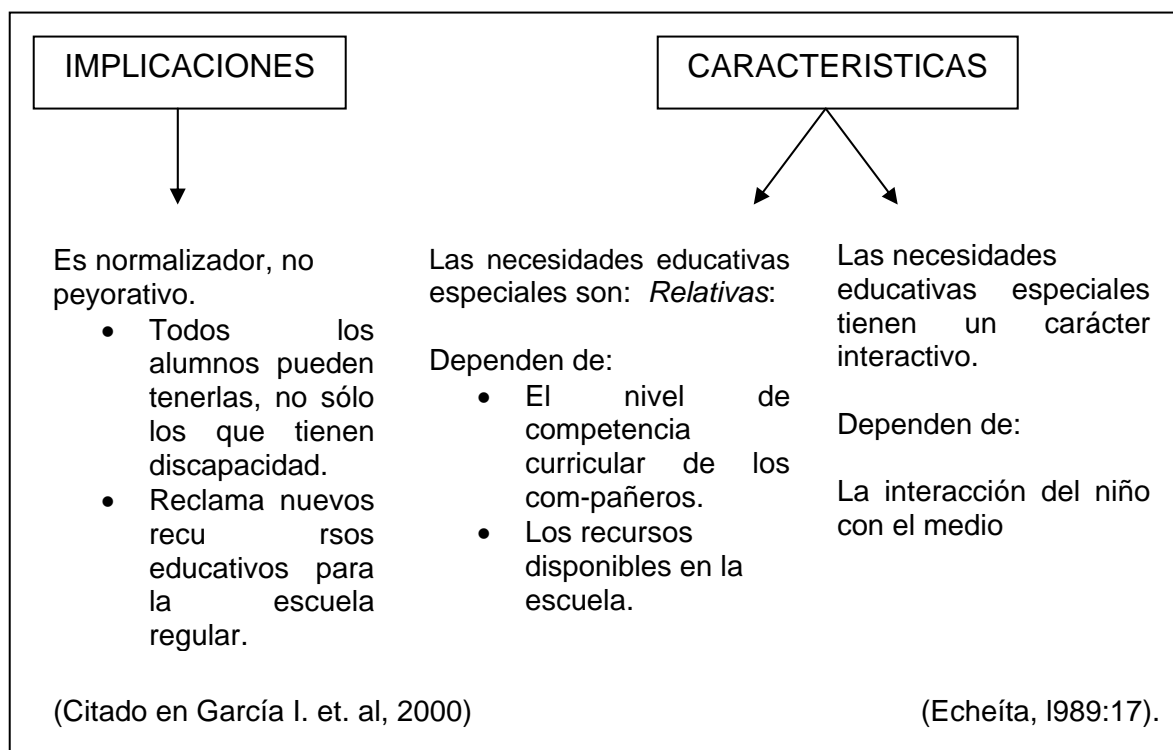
IMPLICACIONES

CARACTERISTICAS

Es normalizador, no peyorativo.

- Todos los alumnos pueden tenerlas, no sólo los que tienen discapacidad.
- Reclama nuevos recu rsos educativos para la escuela regular.

Las necesidades educativas especiales son: *Relativas*:

Dependen de:

- El nivel de competencia curricular de los com-pañeros.
- Los recursos disponibles en la escuela.

Las necesidades educativas especiales tienen un carácter interactivo.

Dependen de:

La interacción del niño con el medio

(Citado en García I. et. al, 2000)

(Echeíta, l989:17).